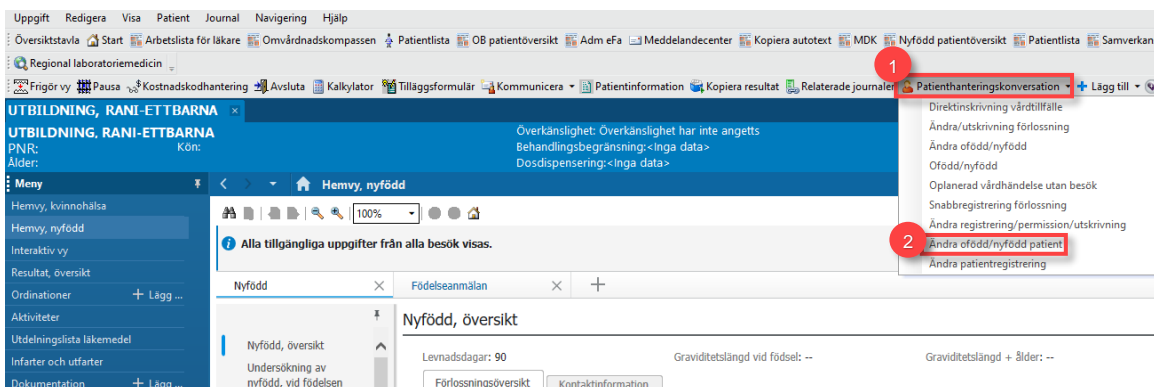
Uppgift Redigera Visa Patient Journal Navigering Hjälp

Översiktstavla Start Arbetslista för läkare Omvårdnadskompassen Patientlista OB patientöversikt Adm eFa Meddelandecenter Kopiera autotext MDK Nyfödd patientöversikt Patientlista Samverkan

Regional laboratoriemedicin

Frigör vy Pausa Kostnadskodhantering Avsluta Kalkylator Tilläggsformulär Kommunicera Patientinformation Kopiera resultat Relaterade journaler Patienthanteringskonversation Lägg till

1

UTBILDNING, RANI-ETTBARNA

UTBILDNING, RANI-ETTBARNA
PNR: Kön:
Ålder:

Överkänslighet: Överkänslighet har inte angetts
Behandlingsbegränsning:<Inga data>
Dosdispensering:<Inga data>

Direktinskrivning vårdtillfälle
Ändra/utskrivning förlossning
Ändra ofödd/nyfödd
Ofödd/nyfödd
Oplanerad vårdhändelse utan besök
Snabbregistrering förlossning
Ändra registrering/permission/utskrivning
2
Ändra ofödd/nyfödd patient
Ändra patientregistrering

Meny
Hemvy, kvinnohälsa
Hemvy, nyfödd
Interaktiv vy
Resultat, översikt
Ordinationer + Lägg ...
Aktiviteter
Utdelningslista läkemedel
Infarter och utfarter
Dokumentation + Lägg ...

Hemvy, nyfödd

100%

Alla tillgängliga uppgifter från alla besök visas.

Nyfödd
Födelseanmälan
+

Nyfödd, översikt
Undersökning av nyfödd, vid födelsen

Nyfödd, översikt

Levnadsdagar: 90
Graviditetslängd vid födsel: --
Graviditetslängd + ålder: --

Förlossningsöversikt
Kontaktinformation